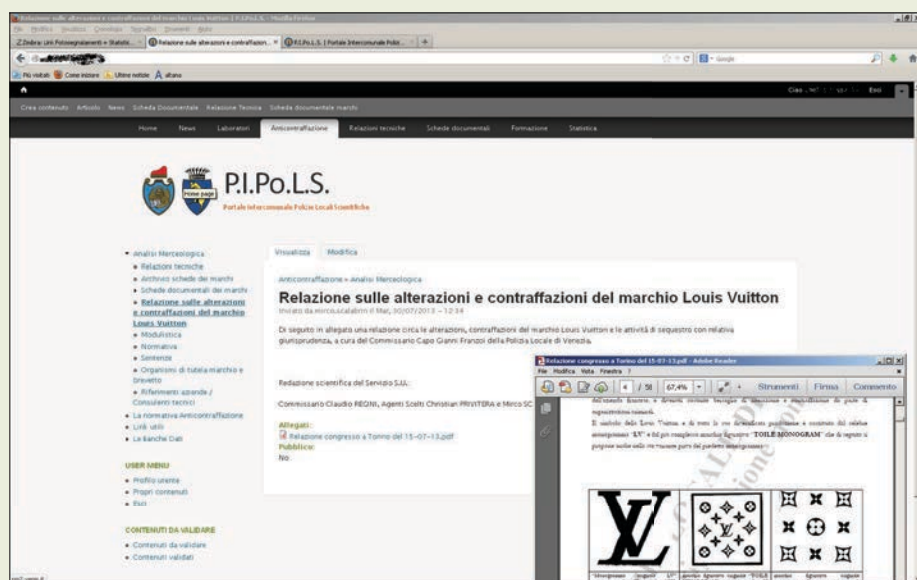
Relazione sulle alterazioni e contraffazioni del marchio Louis Vuitton | P.I.Po.L.S. - Mozilla Firefox

File Modifica Visualizza Cronologia Segnalibri Strumenti Aiuto

Zimbra: Link Potenziamento - Statistic... | Relazione sulle alterazioni e contraffazioni... | P.I.Po.L.S. | Portale Intercomunale Polizi... | +

Più visitati | Come iniziare | Ultime notizie | altana

Ciao | Esci

Crea contenuto Articolo News Scheda Documentale Relazione Tecnica Scheda documentale marchi

Home News Laboratori Anticontraffazione Relazioni tecniche Schede documentali Formazione Statistica

Home page

P.I.Po.L.S.

Portale Intercomunale Polizie Locali Scientifiche

• Analisi Merceologica
• Relazioni tecniche
• Archivio schede dei marchi
• Schede documentali dei marchi
• Relazione sulle alterazioni e contraffazioni del marchio Louis Vuitton
• Modulistica
• Normativa
• Sentenze
• Organismi di tutela marchio e brevetto
• Riferimenti aziende / Consulenti tecnici
• La normativa Anticontraffazione
• Link utili
• Le Banche Dati

USER MENU
• Profilo utente
• Propri contenuti
• Esci

CONTENUTI DA VALIDARE
• Contenuti da validare
• Contenuti validati

Visualizza Modifica

Anticontraffazione » Analisi Merceologica

Relazione sulle alterazioni e contraffazioni del marchio Louis Vuitton

Inviato da mirco.scalabrin il Mar, 30/07/2013 - 12:34

Di seguito in allegato una relazione circa le alterazioni, contraffazioni del marchio Louis Vuitton e le attività di sequestro con relativa giurisprudenza, a cura del Commissario Capo Gianni Franzoi della Polizia Locale di Venezia.

Redazione scientifica del Servizio S.I.I.:

Commissario Claudio REONI, Agenti Scelti Christian PRIVITERA e Mirco SC

Allegati:
Relazione congresso a Torino del 15-07-13.pdf
Pubblico:
No

Relazione congresso a Torino del 15-07-13.pdf - Adobe Reader

File Modifica Vista Finestra ?

4 / 58 67,4% Strumenti Firma Commento

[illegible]

Il simbolo della Louis Vuitton e di tutte le sue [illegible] e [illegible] "LV" e fid più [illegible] "TOILE MONOGRAM" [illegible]

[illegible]